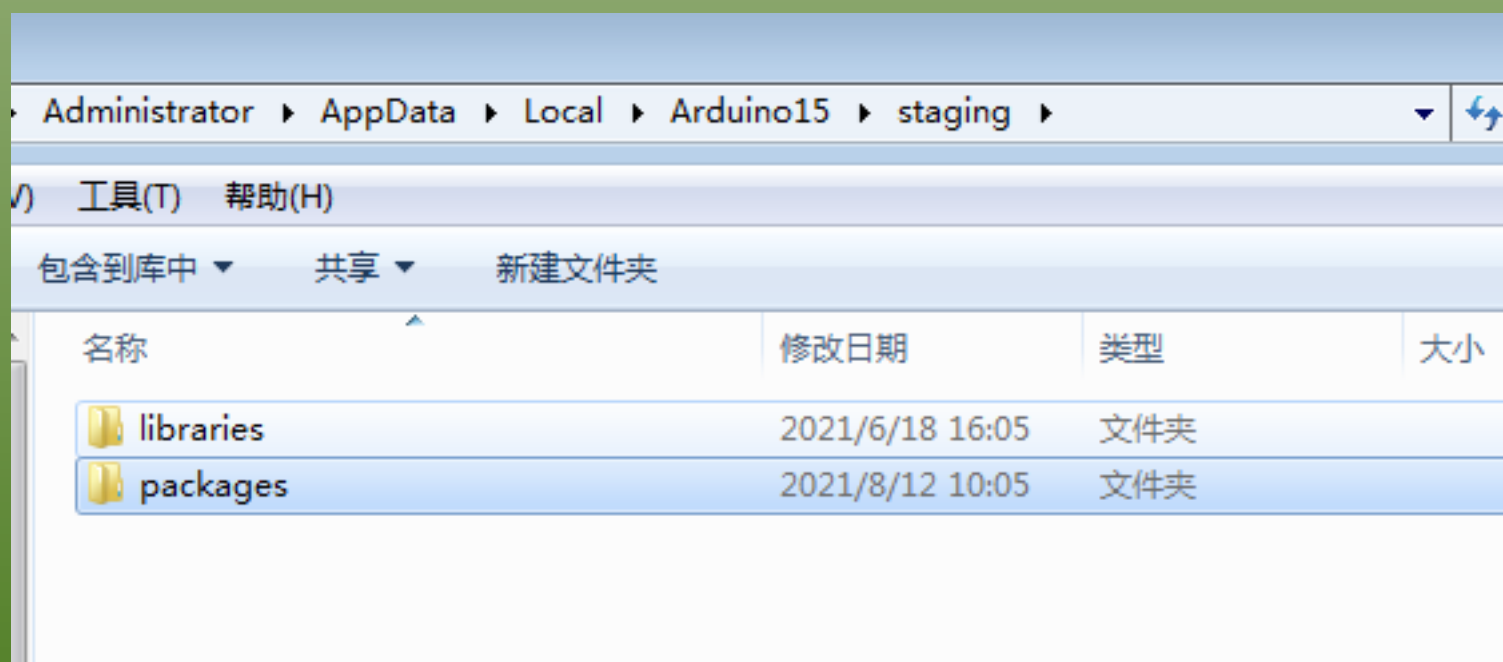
Administrator ▸ AppData ▸ Local ▸ Arduino15 ▸ staging ▸

V) 工具(T) 帮助(H)

包含到库中 ▾ 共享 ▾ 新建文件夹

| 名称 | 修改日期 | 类型 | 大小 |
|---|---|---|---|
| libraries | 2021/6/18 16:05 | 文件夹 | |
| packages | 2021/8/12 10:05 | 文件夹 | |